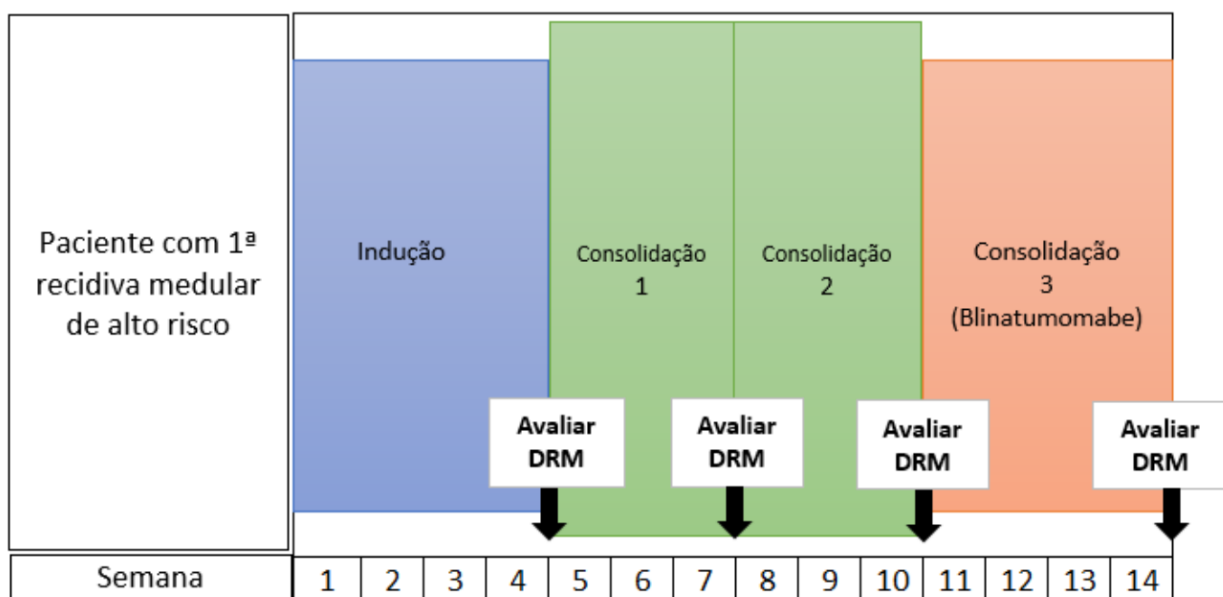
Paciente com 1ª recidiva medular de alto risco

Indução

Consolidação 1

Consolidação 2

Consolidação 3 (Blinatumomabe)

Avaliar DRM

Avaliar DRM

Avaliar DRM

Avaliar DRM

| Semana | 1 | 2 | 3 | 4 | 5 | 6 | 7 | 8 | 9 | 10 | 11 | 12 | 13 | 14 |
|---|---|---|---|---|---|---|---|---|---|---|---|---|---|---|